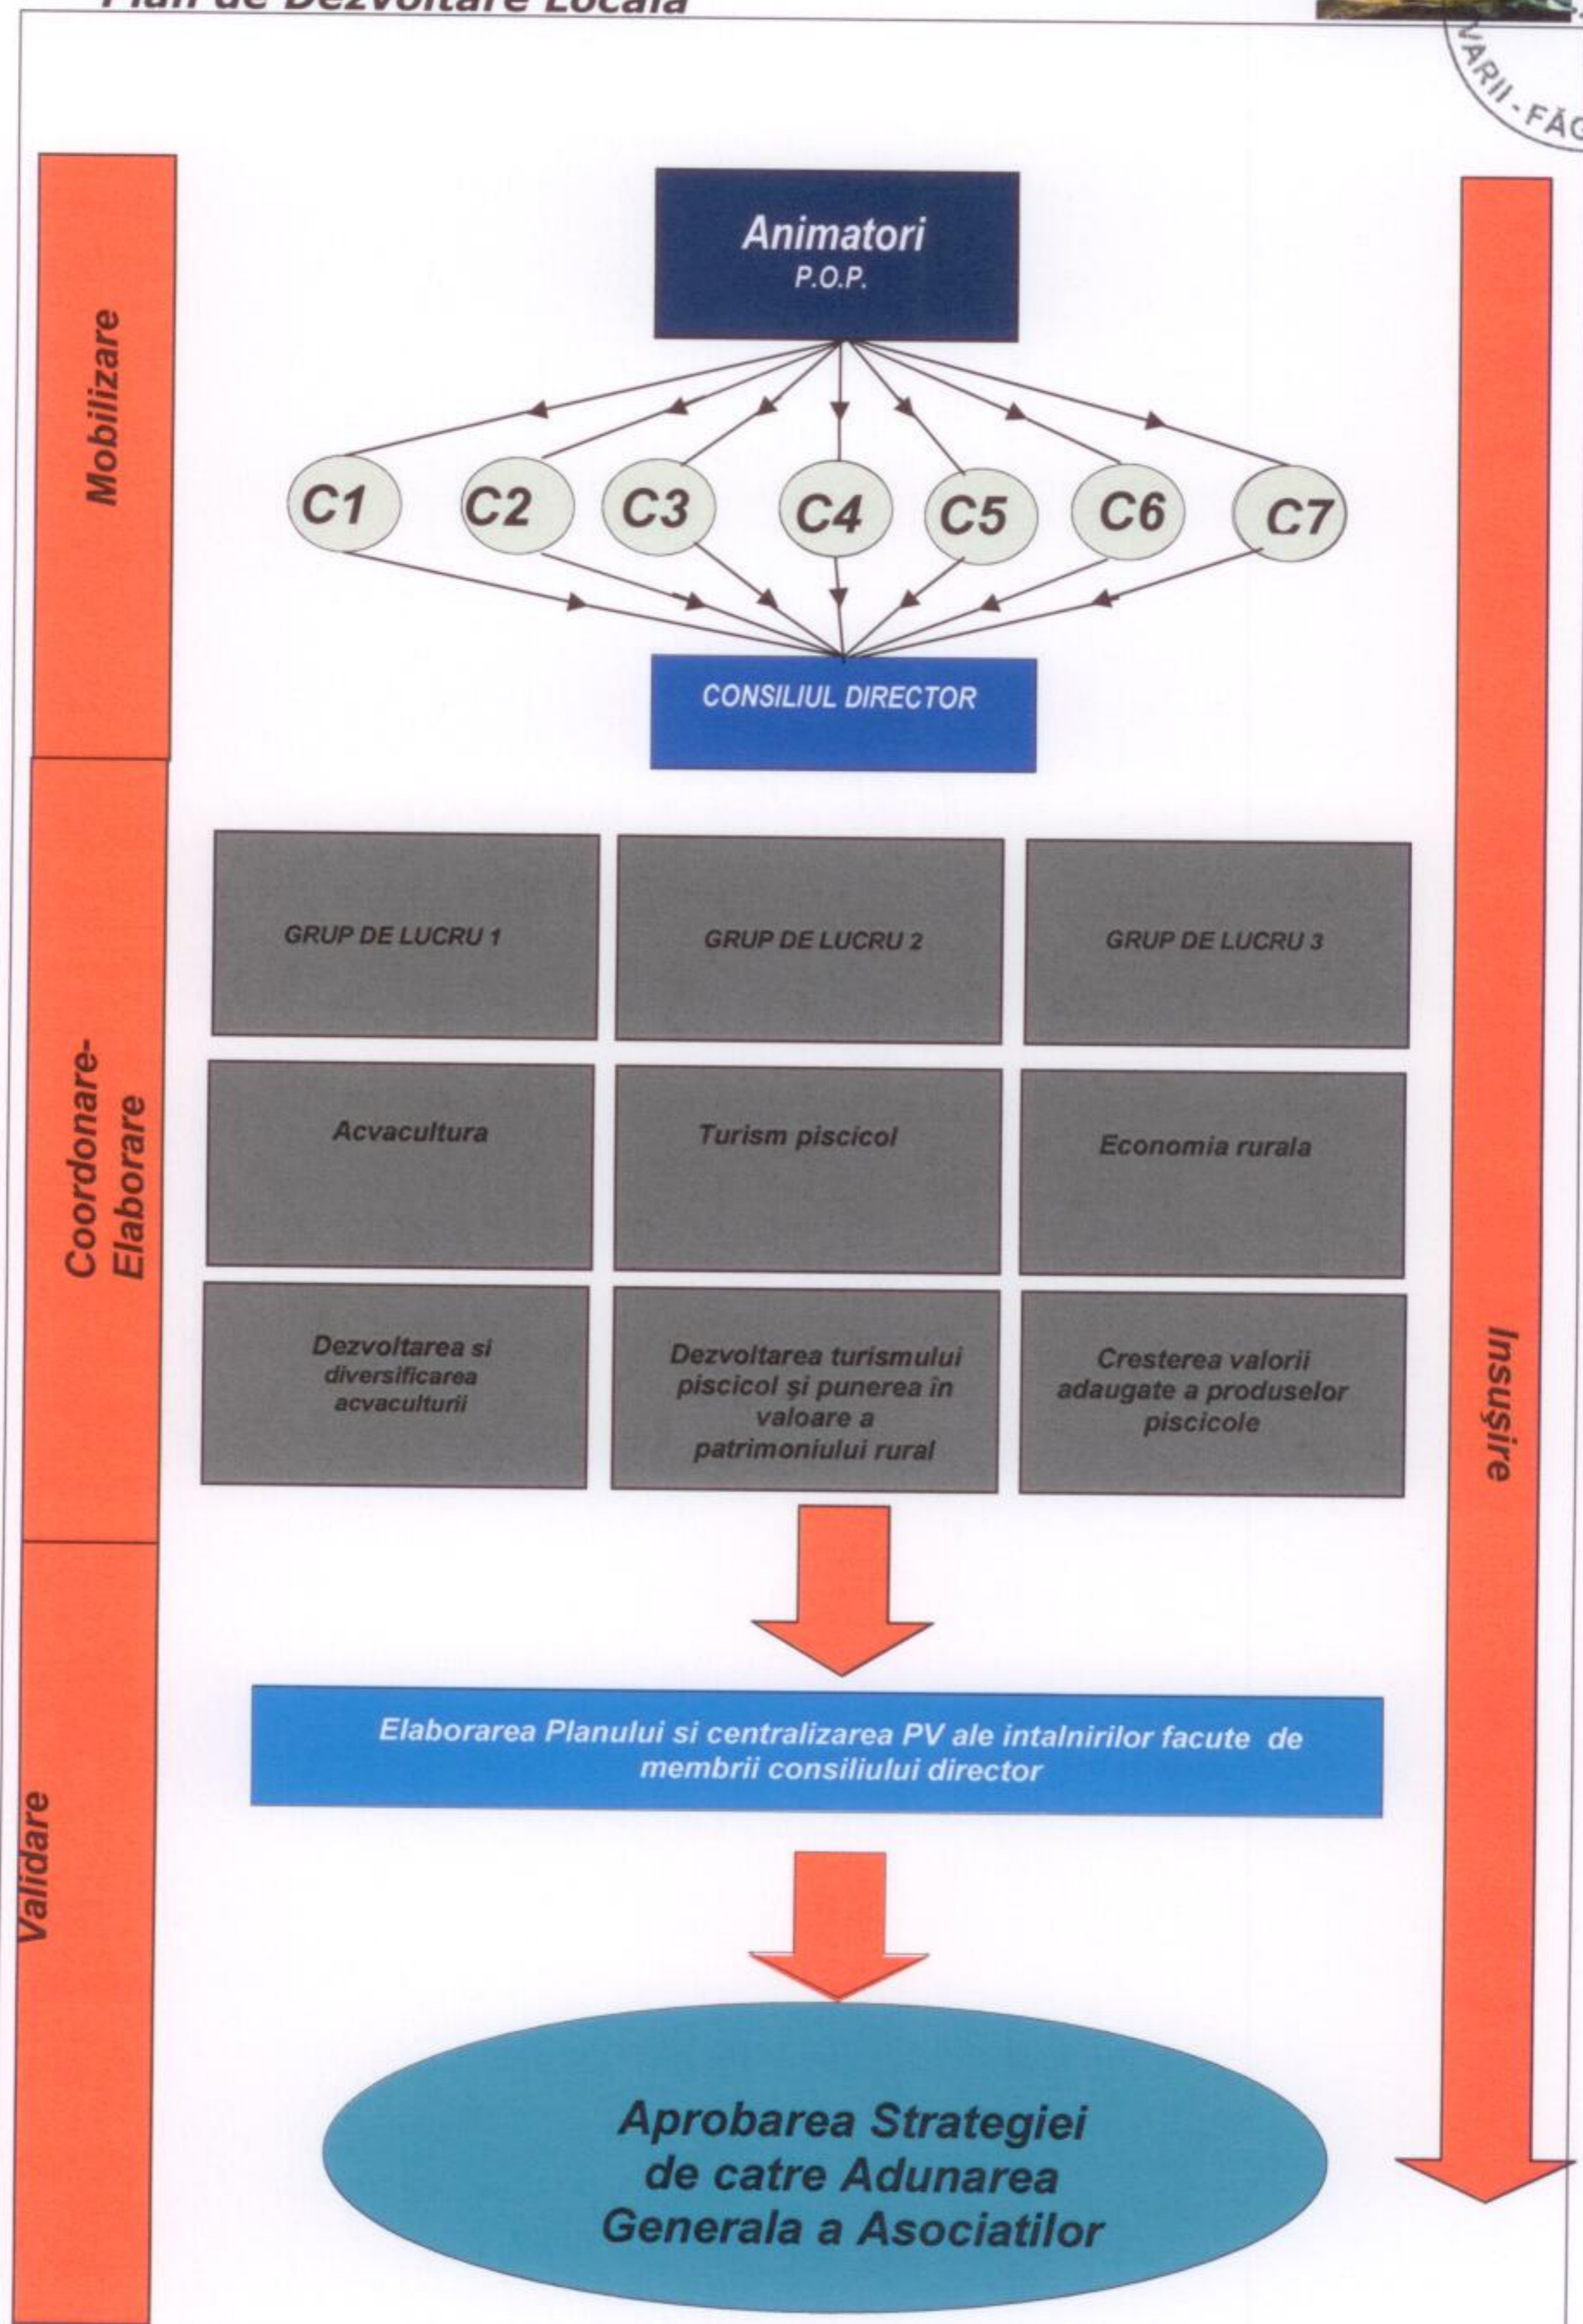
Plan de Dezvoltare Locala

ARII - FĂG

Mobilizare

Animatori
P.O.P.

C1 C2 C3 C4 C5 C6 C7

CONSILIUL DIRECTOR

Coordonare-
Elaborare

| GRUP DE LUCRU 1 | GRUP DE LUCRU 2 | GRUP DE LUCRU 3 |
|---|---|---|
| Acvacultura | Turism piscicol | Economia rurala |
| Dezvoltarea si diversificarea acvaculturii | Dezvoltarea turismului piscicol și punerea în valoare a patrimoniului rural | Cresterea valorii adaugate a produselor piscicole |

Insuşire

Validare

Elaborarea Planului si centralizarea PV ale intalnirilor facute de membrii consiliului director

Aprobarea Strategiei de catre Adunarea Generala a Asociatilor